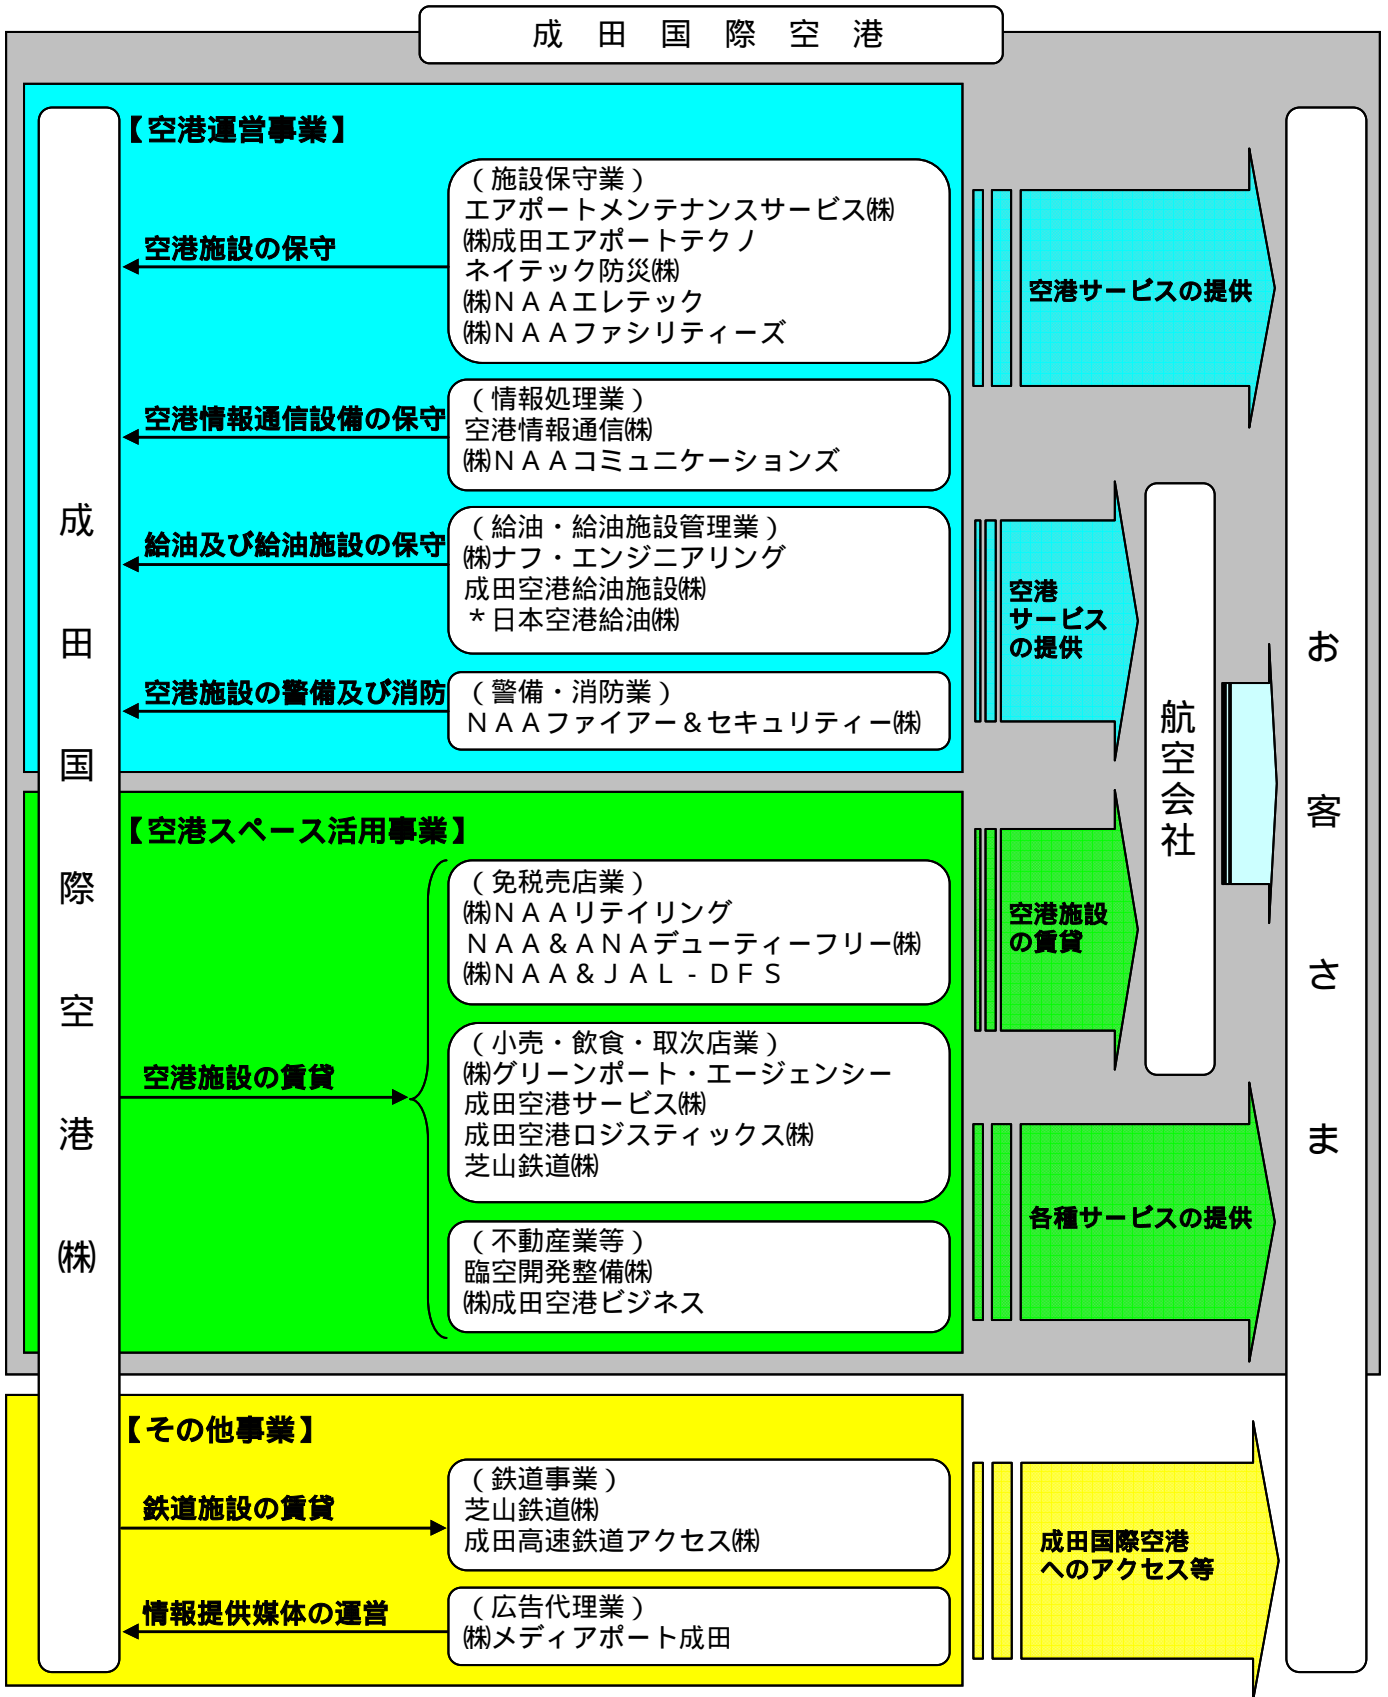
成田国際空港

成田国際空港㈱

【空港運営事業】

空港施設の保守

（施設保守業）
エアポートメンテナンスサービス㈱
㈱成田エアポートテクノ
ネイテック防災㈱
㈱ＮＡＡエレテック
㈱ＮＡＡファシリティーズ

空港情報通信設備の保守

（情報処理業）
空港情報通信㈱
㈱ＮＡＡコミュニケーションズ

給油及び給油施設の保守

（給油・給油施設管理業）
㈱ナフ・エンジニアリング
成田空港給油施設㈱
＊日本空港給油㈱

空港施設の警備及び消防

（警備・消防業）
ＮＡＡファイアー＆セキュリティー㈱

【空港スペース活用事業】

空港施設の賃貸

（免税売店業）
㈱ＮＡＡリテイリング
ＮＡＡ＆ＡＮＡデューティーフリー㈱
㈱ＮＡＡ＆ＪＡＬ－ＤＦＳ

（小売・飲食・取次店業）
㈱グリーンポート・エージェンシー
成田空港サービス㈱
成田空港ロジスティックス㈱
芝山鉄道㈱

（不動産業等）
臨空開発整備㈱
㈱成田空港ビジネス

【その他事業】

鉄道施設の賃貸

（鉄道事業）
芝山鉄道㈱
成田高速鉄道アクセス㈱

情報提供媒体の運営

（広告代理業）
㈱メディアポート成田

空港サービスの提供

空港サービスの提供

航空会社

空港施設の賃貸

各種サービスの提供

成田国際空港へのアクセス等

お客さま